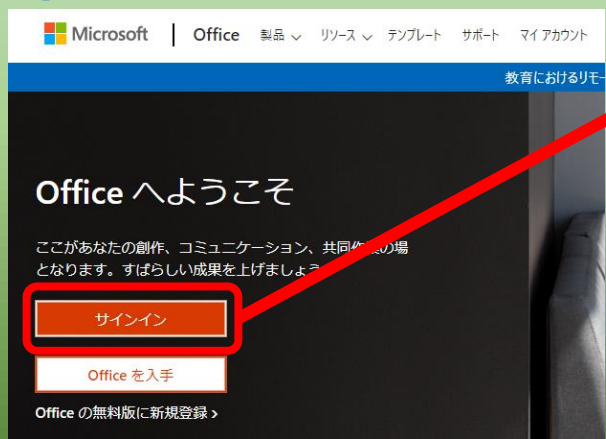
Microsoft | Office 製品 ∨ リソース ∨ テンプレート サポート マイ アカウント

教育におけるリモー

Office へようこそ

ここがあなたの創作、コミュニケーション、共同作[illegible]の場となります。すばらしい成果を上げましょう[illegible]

サインイン

Office を入手

Office の無料版に新規登録 >